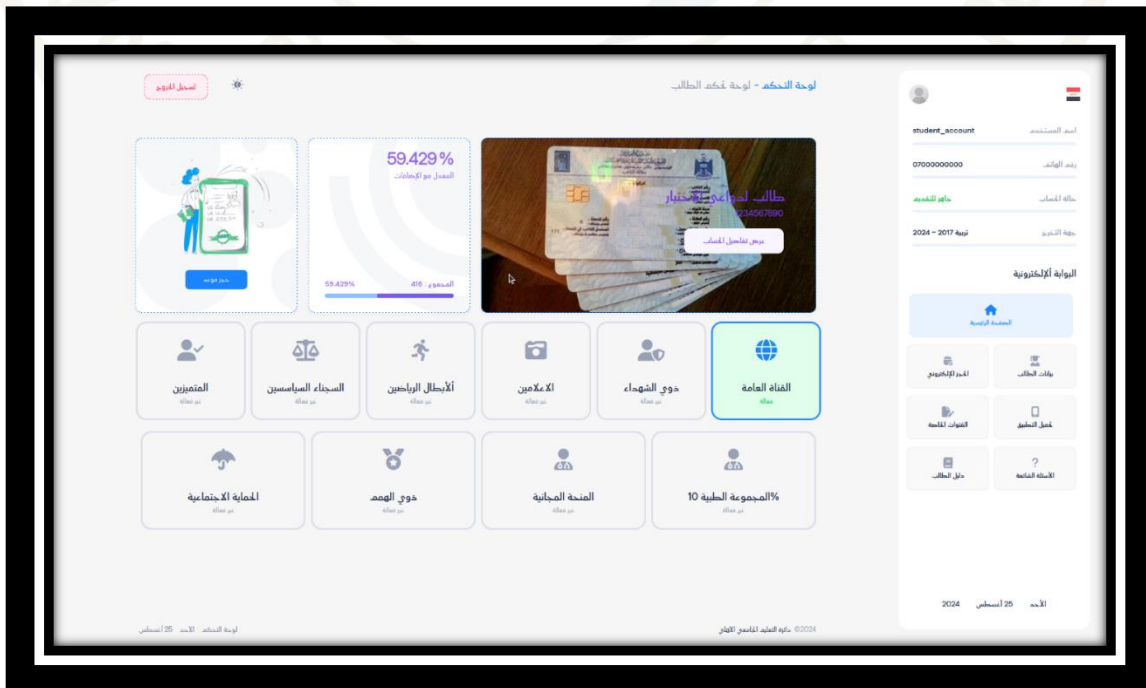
لوحة التحكم - لوحة تحكم الطالب

تسجيل الخروج

59.429 %
المعدل مع الإضافات

المجموع : 416
55.429%

طالب لدواعي الاختبار
1234567890
عرض تفاصيل الحساب

حجز موعد

المتميزين
غير فعالة

السجناء السياسيين
غير فعالة

الأبطال الرياضين
غير فعالة

الاعلامين
غير فعالة

ذوي الشهداء
غير فعالة

القناة العامة
فعالة

الحماية الاجتماعية
غير فعالة

ذوي الهمم
غير فعالة

المنحة المجانية
غير فعالة

المجموعة الطبية 10%
غير فعالة

لوحة التحكم الأحد 25 أغسطس

2024© دائرة التعليم الجامعي الأهلي

اسم المستخدم student_account
رقم الهاتف 07000000000
حالة الحساب جاهز للتقديم
جهة التخرج تربية 2017 - 2024

البوابة ألإلكترونية

الصفحة الرئيسية
الحجز الإلكتروني
بيانات الطالب
القنوات المتاحة
تفعيل التطبيق
دليل الطالب
الأسئلة الشائعة

الأحد 25 أغسطس 2024